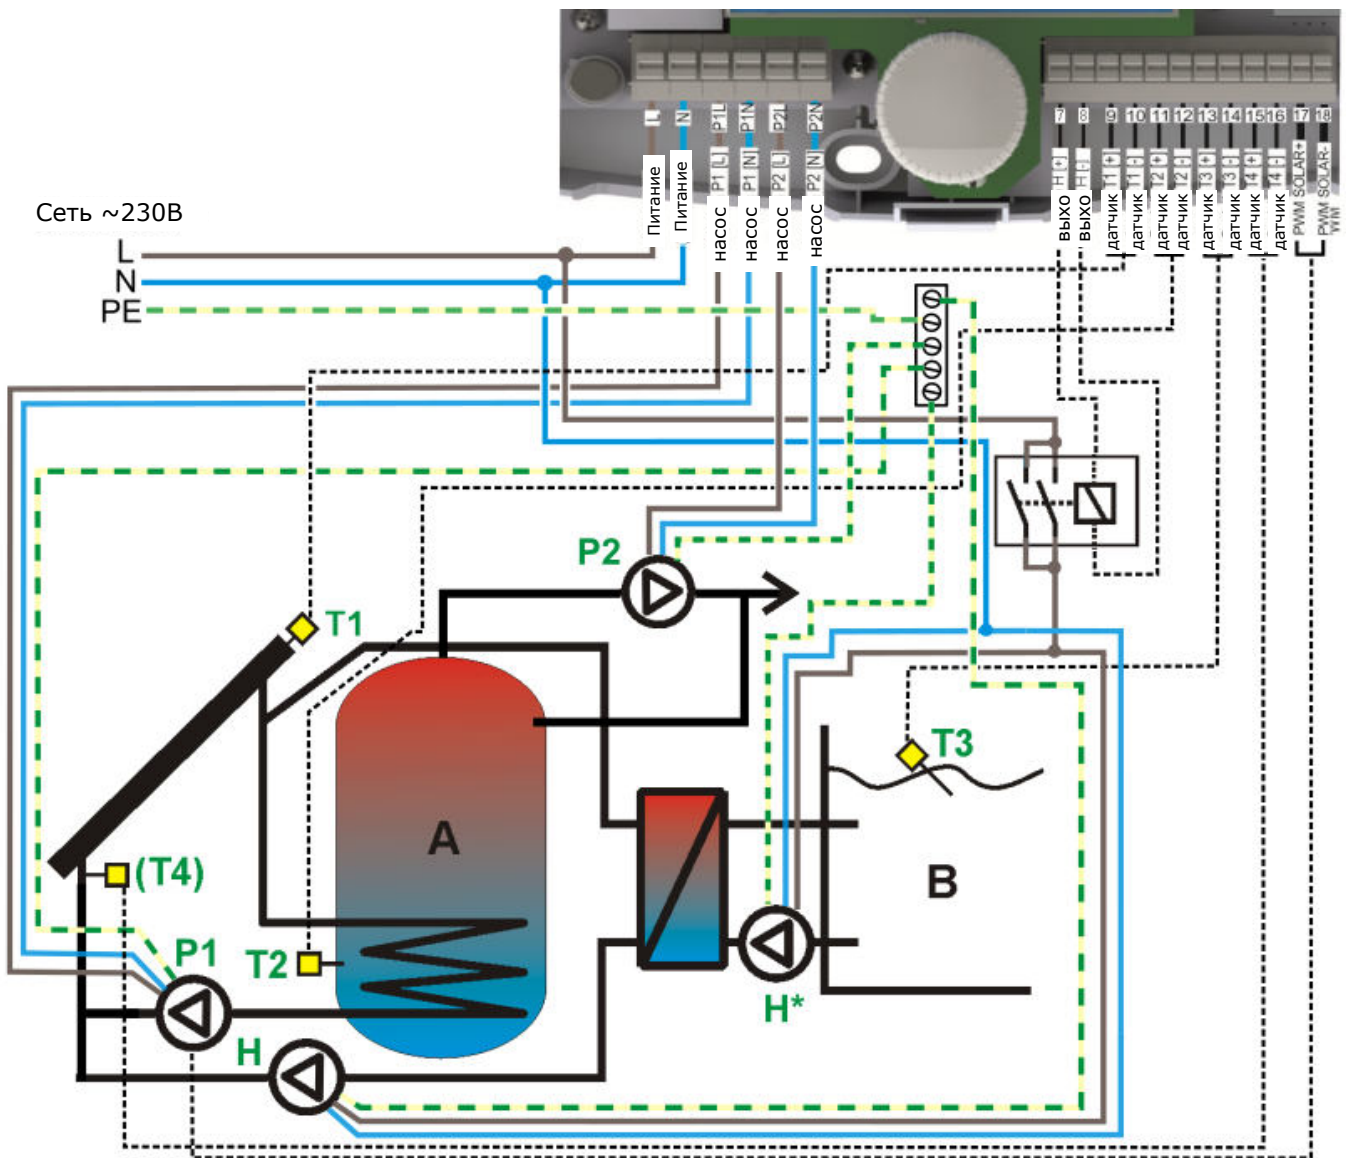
Сеть ~230В
L
N
PE

L
N
P1L
P1N
P2L
P2N
Питание
Питание
P1 [L]
насос
P1 [N]
насос
P2 [L]
насос
P2 [N]
насос

7
8
9
10
11
12
13
14
15
16
17
18
H [+]
выхо
H [-]
выхо
T1 [+]
датчик
T1 [-]
датчик
T2 [+]
датчик
T2 [-]
датчик
T3 [+]
датчик
T3 [-]
датчик
T4 [+]
датчик
T4 [-]
датчик
PWM SOLAR+
PWM SOLAR-
WM

P2
T1
A
T3
B
(T4)
P1
T2
H*
H